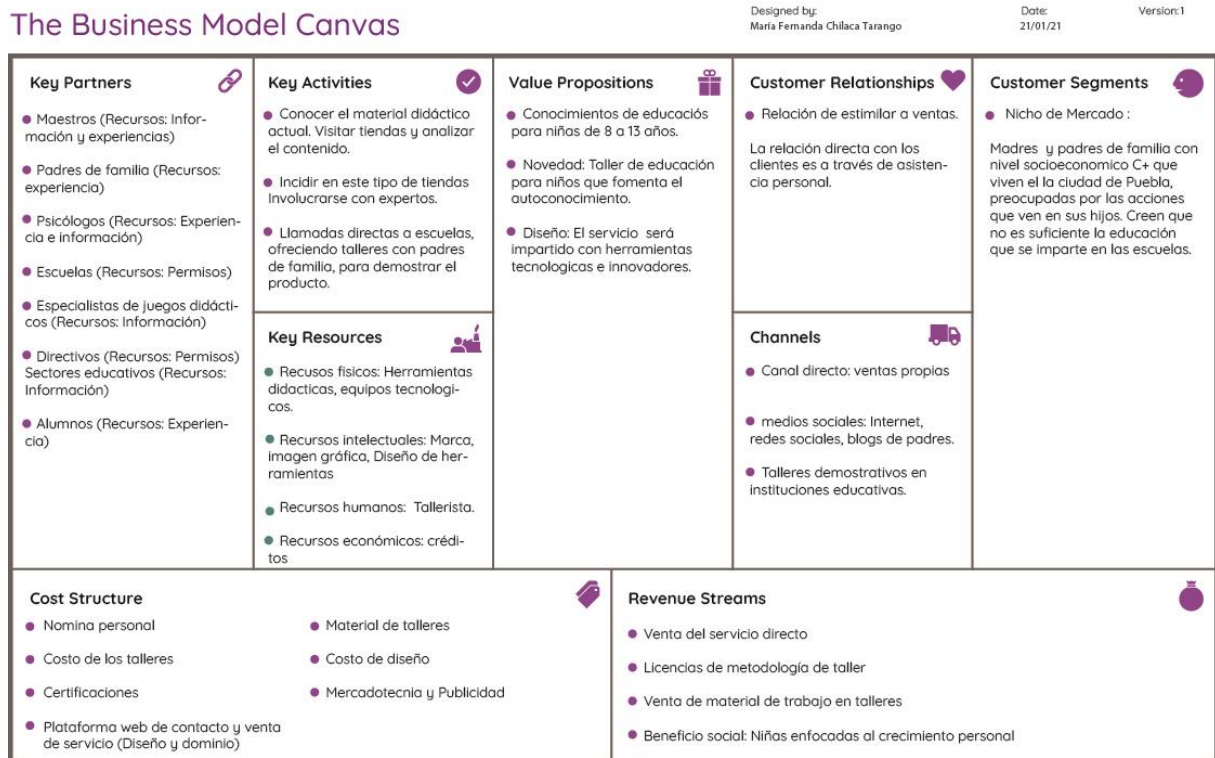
The Business Model Canvas

Designed by:
María Fernanda Chilaca Tarango

Date:
21/01/21

Version:1

Key Partners

• Maestros (Recursos: Información y experiencias)

• Padres de familia (Recursos: experiencia)

• Psicólogos (Recursos: Experiencia e información)

• Escuelas (Recursos: Permisos)

• Especialistas de juegos didácticos (Recursos: Información)

• Directivos (Recursos: Permisos) Sectores educativos (Recursos: Información)

• Alumnos (Recursos: Experiencia)

Key Activities

• Conocer el material didáctico actual. Visitar tiendas y analizar el contenido.

• Incidir en este tipo de tiendas Involucrarse con expertos.

• Llamadas directas a escuelas, ofreciendo talleres con padres de familia, para demostrar el producto.

Key Resources

• Recusos fisicos: Herramientas didacticas, equipos tecnologicos.

• Recursos intelectuales: Marca, imagen gráfica, Diseño de herramientas

• Recursos humanos: Tallerista.

• Recursos económicos: créditos

Value Propositions

• Conocimientos de educaciós para niñas de 8 a 13 años.

• Novedad: Taller de educación para niños que fomenta el autoconocimiento.

• Diseño: El servicio será impartido con herramientas tecnologicas e innovadores.

Customer Relationships

• Relación de estimilar a ventas.

La relación directa con los clientes es a través de asistencia personal.

Channels

• Canal directo: ventas propias

• medios sociales: Internet, redes sociales, blogs de padres.

• Talleres demostrativos en instituciones educativas.

Customer Segments

• Nicho de Mercado :

Madres y padres de familia con nivel socioeconomico C+ que viven el la ciudad de Puebla, preocupadas por las acciones que ven en sus hijos. Creen que no es suficiente la educación que se imparte en las escuelas.

Cost Structure

• Nomina personal

• Costo de los talleres

• Certificaciones

• Plataforma web de contacto y venta de servicio (Diseño y dominio)

• Material de talleres

• Costo de diseño

• Mercadotecnia y Publicidad

Revenue Streams

• Venta del servicio directo

• Licencias de metodología de taller

• Venta de material de trabajo en talleres

• Beneficio social: Niñas enfocadas al crecimiento personal